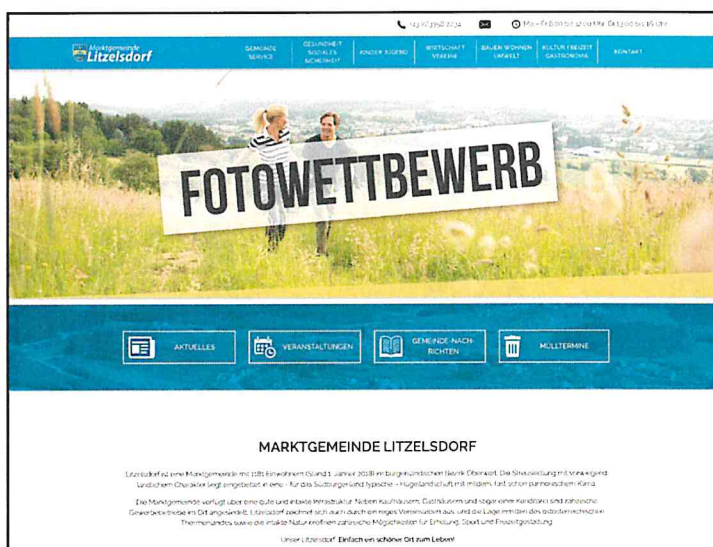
+43 (0) 3357 2234 Mo - Fr 8:00 bis 12:00 Uhr, Do 13:00 bis 16 Uhr

Marktgemeinde Litzelsdorf

GEMEINDE SERVICE

GESUNDHEIT SOZIALES SICHERHEIT

KINDER JUGEND

WIRTSCHAFT VEREINE

BAUEN WOHNEN UMWELT

KULTUR FREIZEIT GASTRONOMIE

KONTAKT

FOTOWETTBEWERB

AKTUELLES

VERANSTALTUNGEN

GEMEINDE-NACHRICHTEN

MÜLLTERMINE

MARKTGEMEINDE LITZELSDORF

Litzelsdorf ist eine Marktgemeinde mit 1181 Einwohnern (Stand 1. Jänner 2018) im burgenländischen Bezirk Oberwart. Die Siedlung mit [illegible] ländlichem Charakter liegt eingebettet in eine – für das Südburgenland typische – Hügellandschaft mit mildem, fast schon pannonischem Klima.

Die Marktgemeinde verfügt über eine gute und intakte Infrastruktur. Neben Kaufhäusern, Gasthäusern und sogar einer Konditorei sind zahlreiche Gewerbebetriebe im Ort angesiedelt. Litzelsdorf zeichnet sich auch durch ein reges Vereinsleben aus und die Lage inmitten des oststeirischen Thermenlandes sowie die intakte Natur eröffnen zahlreiche Möglichkeiten für Erholung, Sport und Freizeitgestaltung.

Unser Litzelsdorf: Einfach ein schöner Ort zum Leben!